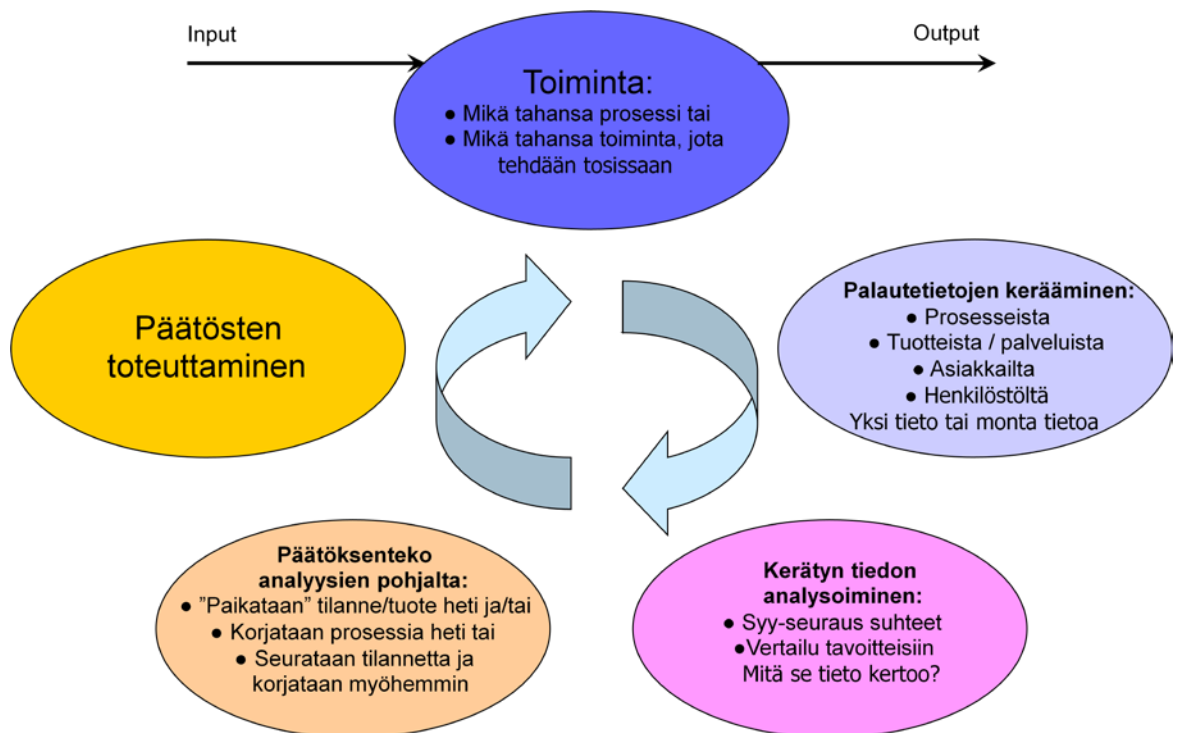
Input

Output

Toiminta:
● Mikä tahansa prosessi tai
● Mikä tahansa toiminta, jota tehdään tosissaan

Päätösten toteuttaminen

Palautetietojen kerääminen:
● Prosesseista
● Tuotteista / palveluista
● Asiakkailta
● Henkilöstöltä
Yksi tieto tai monta tietoa

Päätöksenteko analyysien pohjalta:
● ”Paikataan” tilanne/tuote heti ja/tai
● Korjataan prosessia heti tai
● Seurataan tilannetta ja korjataan myöhemmin

Kerätyn tiedon analysoiminen:
● Syy-seuraus suhteet
●Vertailu tavoitteisiin
Mitä se tieto kertoo?